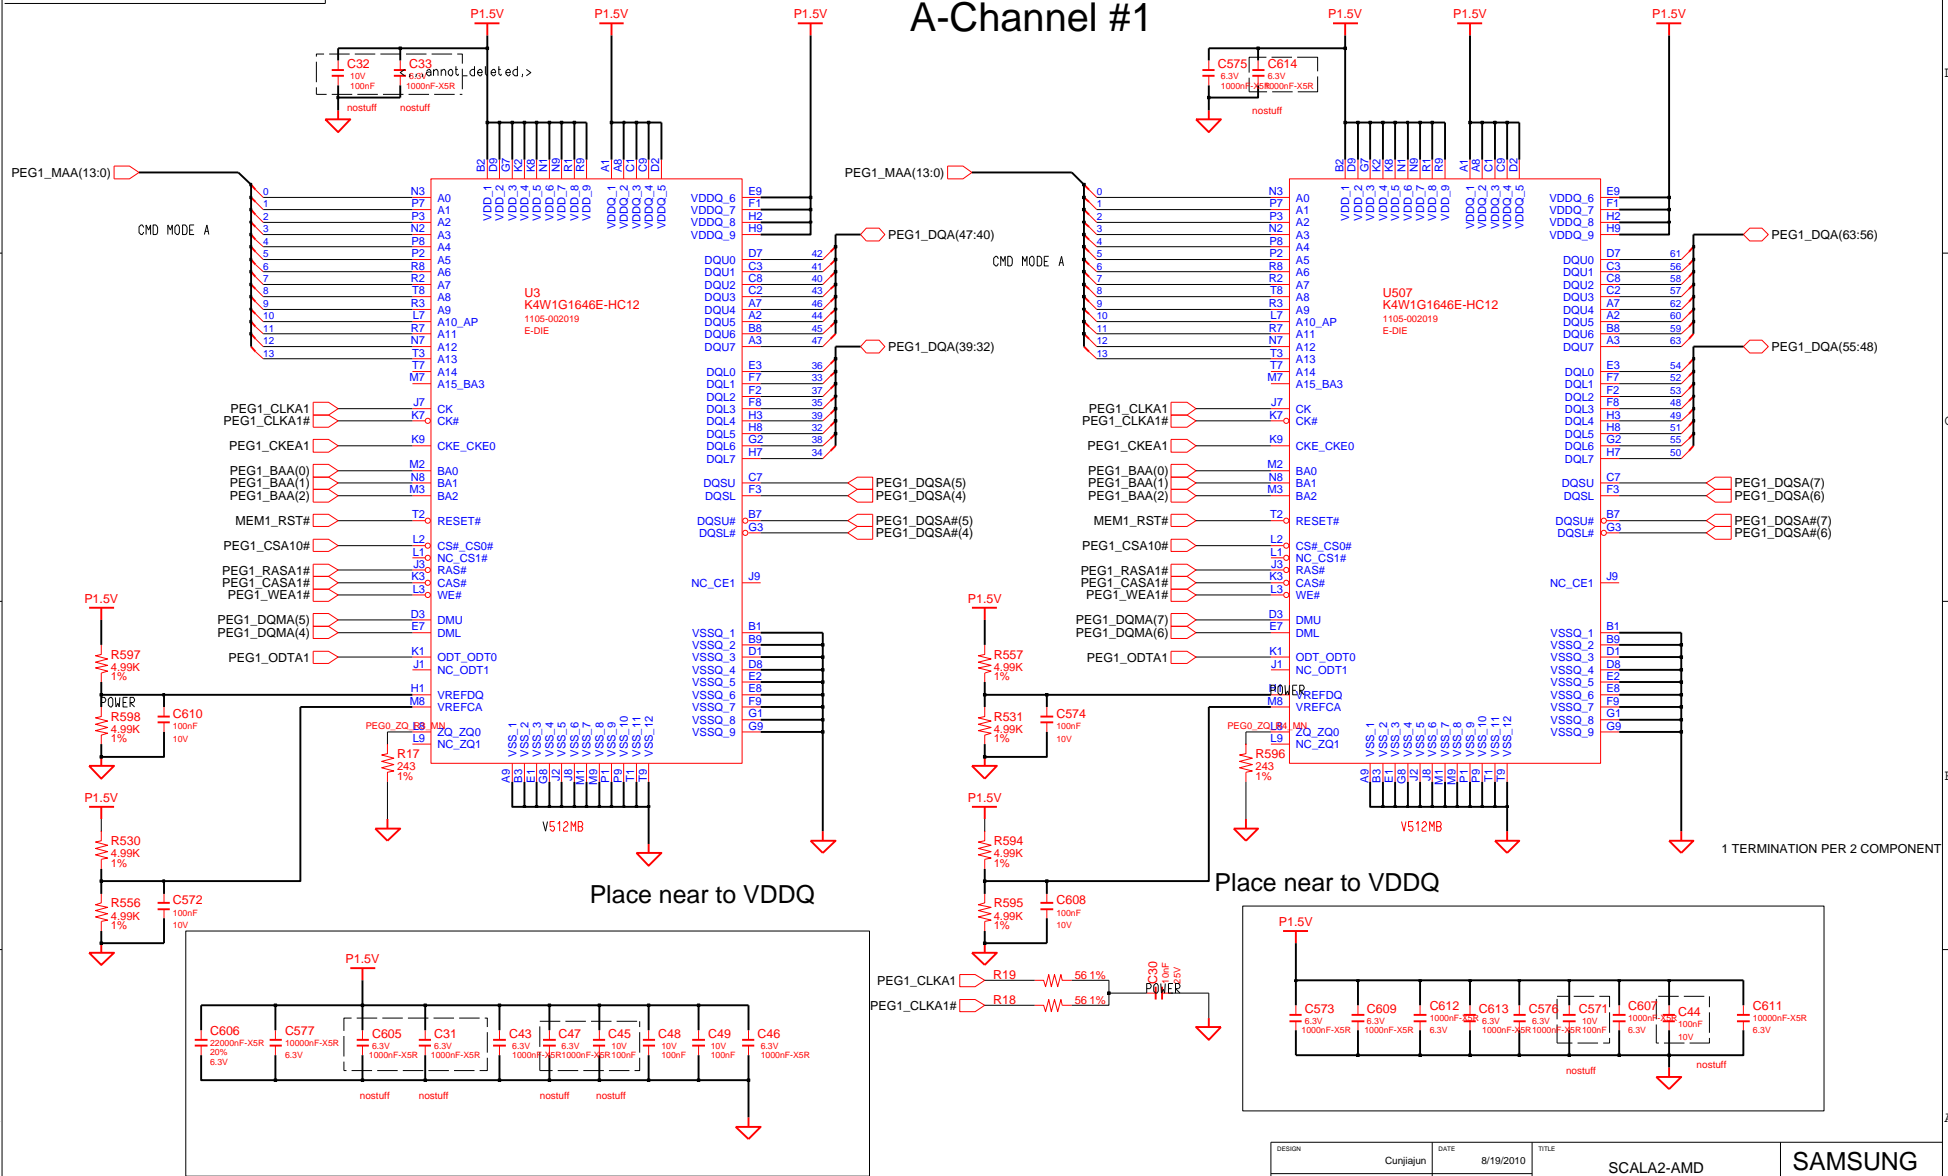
A-Channel #1

P1.5V P1.5V P1.5V

C32 10V 100nF C33 6.3V 1000nF-X5R <annot_deleted,>
nostuff nostuff

PEG1_MAA(13:0)

CMD MODE A

B2 D9 G7 K2 K8 N1 N9 R1 R9 A1 A8 C1 C9 D2

VDD_1 VDD_2 VDD_3 VDD_4 VDD_5 VDD_6 VDD_7 VDD_8 VDD_9 VDDQ_1 VDDQ_2 VDDQ_3 VDDQ_4 VDDQ_5

VDDQ_6 E9
VDDQ_7 F1
VDDQ_8 H2
VDDQ_9 H9

PEG1_DQA(47:40)

0 N3 A0
1 P7 A1
2 P3 A2
3 N2 A3
4 P8 A4
5 P2 A5
6 R8 A6
7 R2 A7
8 T8 A8
9 R3 A9
10 L7 A10_AP
11 R7 A11
12 N7 A12
13 T3 A13
T7 A14
M7 A15_BA3

U3
K4W1G1646E-HC12
1105-002019
E-DIE

DQU0 D7 42
DQU1 C3 41
DQU2 C8 40
DQU3 C2 43
DQU4 A7 46
DQU5 A2 44
DQU6 B8 45
DQU7 A3 47

PEG1_DQA(39:32)

DQL0 E3 36
DQL1 F7 33
DQL2 F2 37
DQL3 F8 35
DQL4 H3 39
DQL5 H8 32
DQL6 G2 38
DQL7 H7 34

PEG1_CLKA1 J7 CK
PEG1_CLKA1# K7 CK#
PEG1_CKEA1 K9 CKE_CKE0
PEG1_BAA(0) M2 BA0
PEG1_BAA(1) N8 BA1
PEG1_BAA(2) M3 BA2
MEM1_RST# T2 RESET#
PEG1_CSA10# L2 CS#_CS0#
L1 NC_CS1#
PEG1_RASA1# J3 RAS#
PEG1_CASA1# K3 CAS#
PEG1_WEA1# L3 WE#
PEG1_DQMA(5) D3 DMU
PEG1_DQMA(4) E7 DML
PEG1_ODTA1 K1 ODT_ODT0
J1 NC_ODT1
H1 VREFDQ
M8 VREFCA
PEG0_ZQ_L8_MN L8 ZQ_ZQ0
L9 NC_ZQ1

DQSU C7 PEG1_DQSA(5)
DQSL F3 PEG1_DQSA(4)
DQSU# B7 PEG1_DQSA#(5)
DQSL# G3 PEG1_DQSA#(4)

NC_CE1 J9

VSSQ_1 B1
VSSQ_2 B9
VSSQ_3 D1
VSSQ_4 D8
VSSQ_5 E2
VSSQ_6 E8
VSSQ_7 F9
VSSQ_8 G1
VSSQ_9 G9

VSS_1 VSS_2 VSS_3 VSS_4 VSS_5 VSS_6 VSS_7 VSS_8 VSS_9 VSS_10 VSS_11 VSS_12
A9 B3 E1 G8 J2 J8 M1 M9 P1 P9 T1 T9

V512MB

P1.5V
R597 4.99K 1%
POWER
R598 4.99K 1%
C610 100nF 10V
R17 243 1%

P1.5V
R530 4.99K 1%
R556 4.99K 1%
C572 100nF 10V

Place near to VDDQ

P1.5V
C606 22000nF-X5R 20% 6.3V
C577 10000nF-X5R 6.3V
C605 6.3V 1000nF-X5R
C31 6.3V 1000nF-X5R
C43 6.3V 1000nF-X5R
C47 6.3V 1000nF-X5R
C45 10V 100nF
C48 10V 100nF
C49 10V 100nF
C46 6.3V 1000nF-X5R
nostuff nostuff nostuff nostuff

P1.5V P1.5V P1.5V
C575 6.3V 1000nF-X5R C614 6.3V 1000nF-X5R
nostuff

PEG1_MAA(13:0)
CMD MODE A

U507
K4W1G1646E-HC12
1105-002019
E-DIE

PEG1_DQA(63:56)
DQU0 D7 61
DQU1 C3 56
DQU2 C8 58
DQU3 C2 57
DQU4 A7 62
DQU5 A2 60
DQU6 B8 59
DQU7 A3 63

PEG1_DQA(55:48)
DQL0 E3 54
DQL1 F7 52
DQL2 F2 53
DQL3 F8 48
DQL4 H3 49
DQL5 H8 51
DQL6 G2 55
DQL7 H7 50

PEG1_DQSA(7)
PEG1_DQSA(6)
PEG1_DQSA#(7)
PEG1_DQSA#(6)

PEG1_CLKA1
PEG1_CLKA1#
PEG1_CKEA1
PEG1_BAA(0)
PEG1_BAA(1)
PEG1_BAA(2)
MEM1_RST#
PEG1_CSA10#
PEG1_RASA1#
PEG1_CASA1#
PEG1_WEA1#
PEG1_DQMA(7)
PEG1_DQMA(6)
PEG1_ODTA1
PEG0_ZQ_L8_MN

P1.5V
R557 4.99K 1%
POWER
R531 4.99K 1%
C574 100nF 10V
R596 243 1%

V512MB

1 TERMINATION PER 2 COMPONENT

P1.5V
R594 4.99K 1%
R595 4.99K 1%
C608 100nF 10V

Place near to VDDQ

PEG1_CLKA1 R19 56 1%
PEG1_CLKA1# R18 56 1%
C30 10nF 25V
POWER

P1.5V
C573 6.3V 1000nF-X5R
C609 6.3V 1000nF-X5R
C612 1000nF-X5R 6.3V
C613 6.3V 1000nF-X5R
C576 6.3V 1000nF-X5R
C571 10V 100nF
C607 1000nF-X5R 6.3V
C44 100nF 10V
C611 10000nF-X5R 6.3V
nostuff nostuff

DESIGN Cunjiajun DATE 8/19/2010 TITLE SCALA2-AMD SAMSUNG